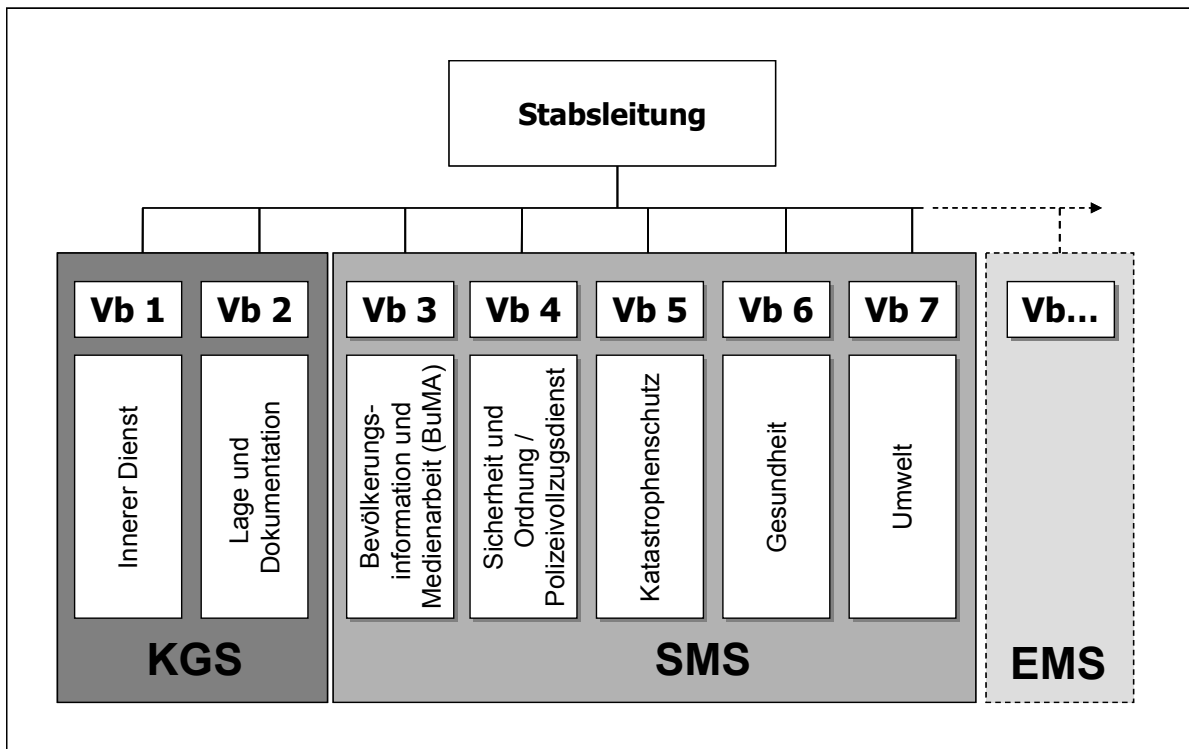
Stabsleitung

Vb 1
Innerer Dienst

Vb 2
Lage und Dokumentation

KGS

Vb 3
Bevölkerungsinformation und Medienarbeit (BuMA)

Vb 4
Sicherheit und Ordnung / Polizeivollzugsdienst

Vb 5
Katastrophenschutz

Vb 6
Gesundheit

Vb 7
Umwelt

SMS

Vb...

EMS